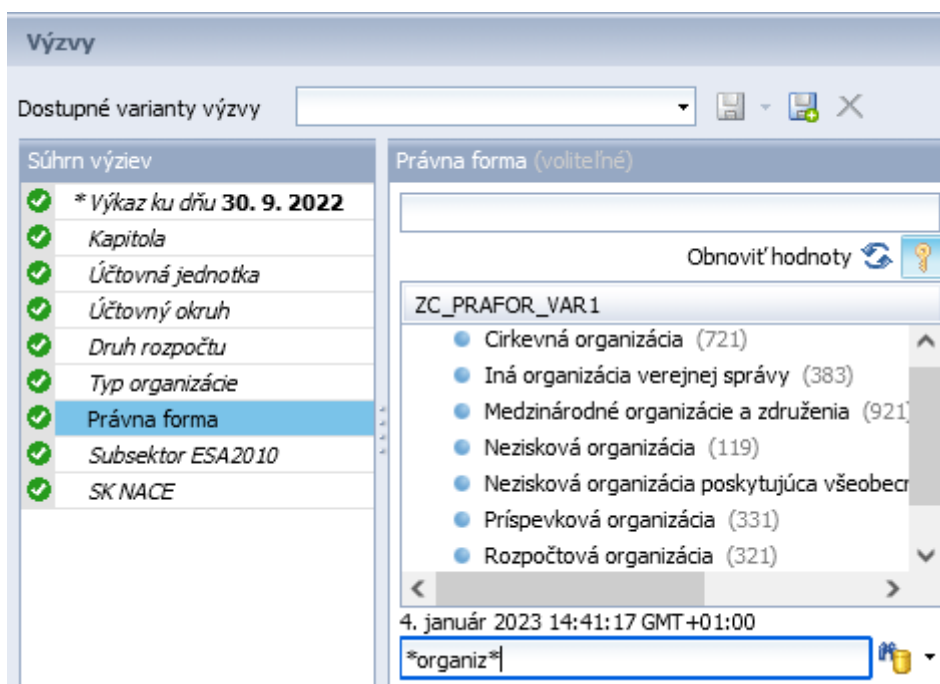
Výzvy

Dostupné varianty výzvy

Súhrn výziev

* Výkaz ku dňu **30. 9. 2022**

Kapitola

Účtovná jednotka

Účtovný okruh

Druh rozpočtu

Typ organizácie

Právna forma

Subsektor ESA2010

SK NACE

Právna forma (voliteľné)

Obnoviť hodnoty

ZC_PRAFOR_VAR1

Cirkevná organizácia (721)

Iná organizácia verejnej správy (383)

Medzinárodné organizácie a združenia (921

Nezisková organizácia (119)

Nezisková organizácia poskytujúca všeobecn

Príspevková organizácia (331)

Rozpočtová organizácia (321)

4. január 2023 14:41:17 GMT+01:00

*organiz*